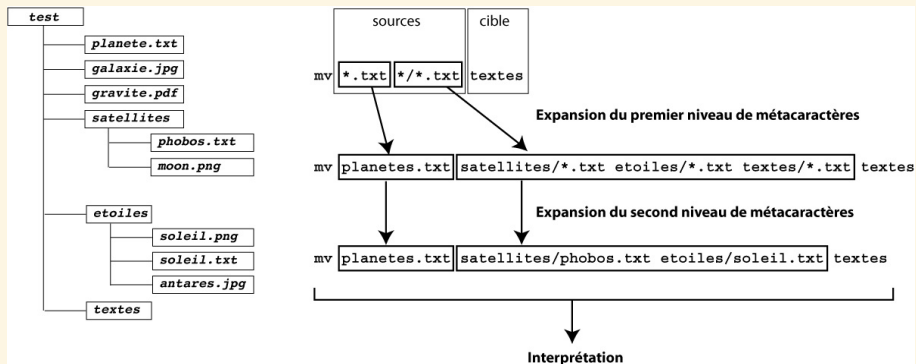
test
planete.txt
galaxie.jpg
gravite.pdf
satellites
phobos.txt
moon.png
etoiles
soleil.png
soleil.txt
antares.jpg
textes

sources
cible
mv *.txt */*.txt textes

Expansion du premier niveau de métacaractères

mv planetes.txt satellites/*.txt etoiles/*.txt textes/*.txt textes

Expansion du second niveau de métacaractères

mv planetes.txt satellites/phobos.txt etoiles/soleil.txt textes

Interprétation